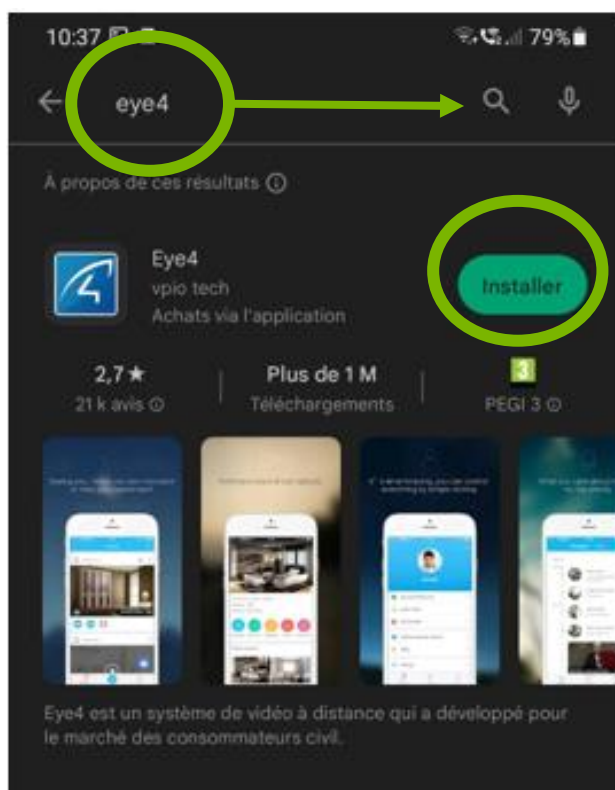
10:37

79%

eye4

À propos de ces résultats ⓘ

Eye4
vpio tech
Achats via l'application

Installer

2,7★
21 k avis ⓘ

Plus de 1 M
Téléchargements

3
PEGI 3 ⓘ

Eye4 est un système de vidéo à distance qui a développé pour le marché des consommateurs civil.